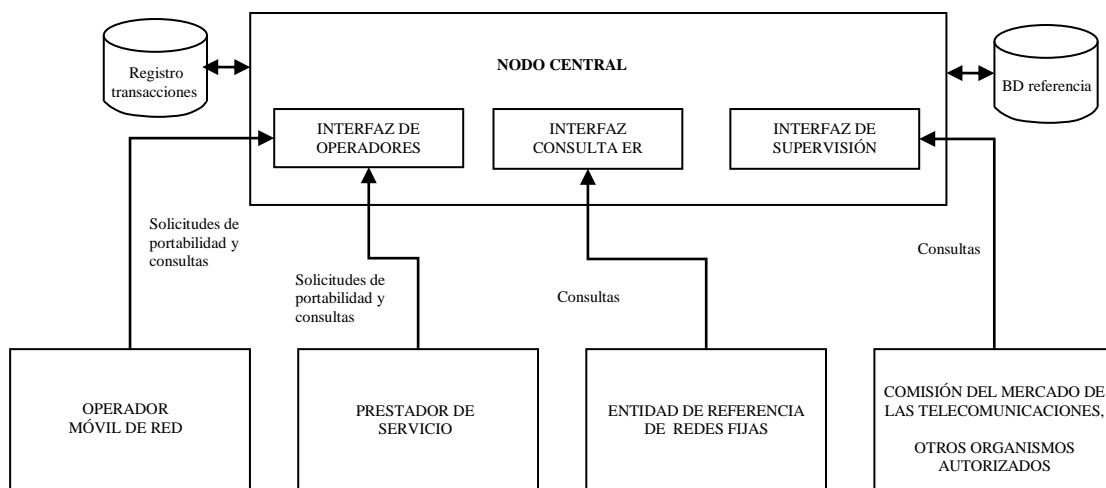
Registro transacciones

NODO CENTRAL

BD referencia

INTERFAZ DE OPERADORES

INTERFAZ CONSULTA ER

INTERFAZ DE SUPERVISIÓN

Solicitudes de portabilidad y consultas

Solicitudes de portabilidad y consultas

Consultas

Consultas

OPERADOR MÓVIL DE RED

PRESTADOR DE SERVICIO

ENTIDAD DE REFERENCIA DE REDES FIJAS

COMISIÓN DEL MERCADO DE LAS TELECOMUNICACIONES,

OTROS ORGANISMOS AUTORIZADOS